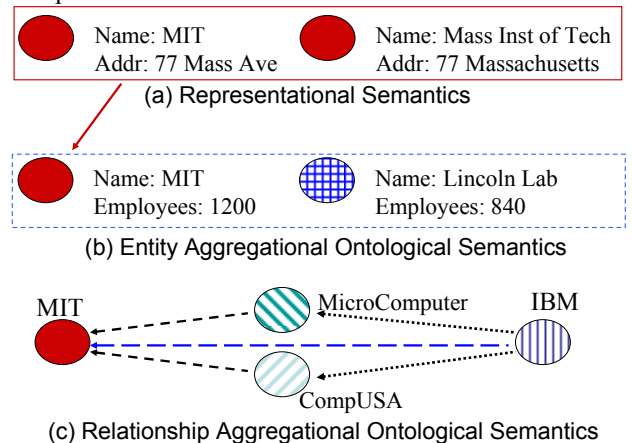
Name: MIT
Addr: 77 Mass Ave

Name: Mass Inst of Tech
Addr: 77 Massachusetts

(a) Representational Semantics

Name: MIT
Employees: 1200

Name: Lincoln Lab
Employees: 840

(b) Entity Aggregational Ontological Semantics

MIT

MicroComputer

IBM

CompUSA

(c) Relationship Aggregational Ontological Semantics